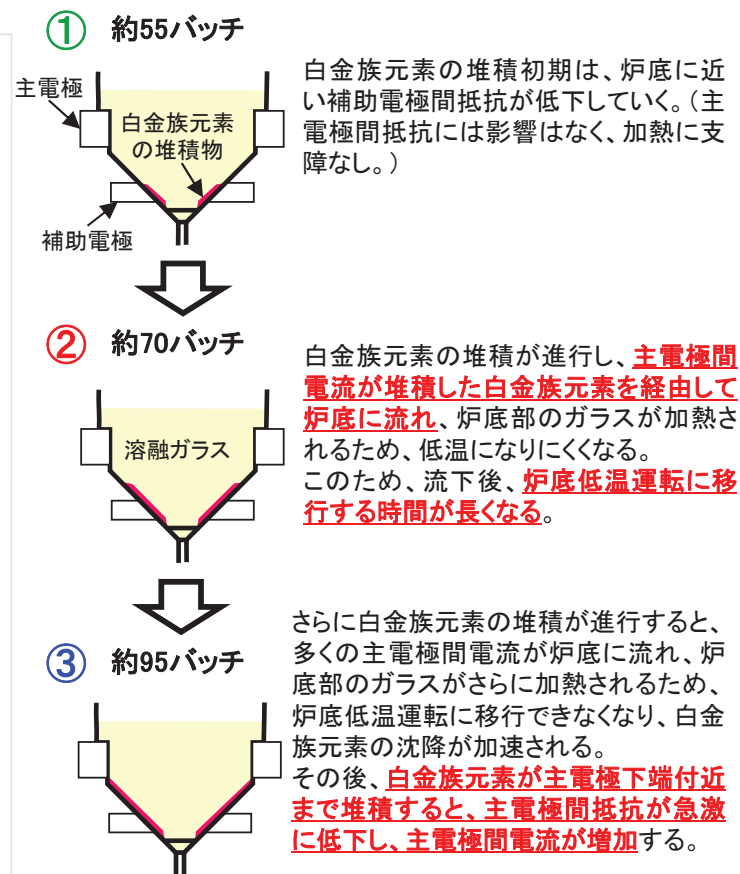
① 約55バッチ

主電極

白金族元素の堆積物

補助電極

白金族元素の堆積初期は、炉底に近い補助電極間抵抗が低下していく。(主電極間抵抗には影響はなく、加熱に支障なし。)

② 約70バッチ

溶融ガラス

白金族元素の堆積が進行し、主電極間電流が堆積した白金族元素を経由して炉底に流れ、炉底部のガラスが加熱されるため、低温になりにくくなる。
このため、流下後、炉底低温運転に移行する時間が長くなる。

③ 約95バッチ

さらに白金族元素の堆積が進行すると、多くの主電極間電流が炉底に流れ、炉底部のガラスがさらに加熱されるため、炉底低温運転に移行できなくなり、白金族元素の沈降が加速される。
その後、白金族元素が主電極下端付近まで堆積すると、主電極間抵抗が急激に低下し、主電極間電流が増加する。